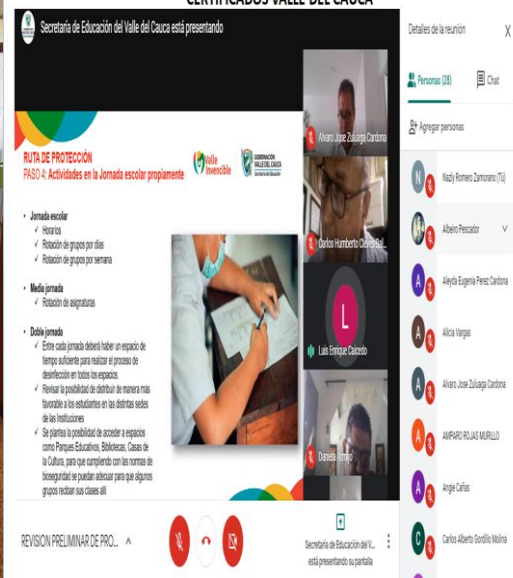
CERTIFICADOS VALLE DEL CAUCA

Secretaría de Educación del Valle del Cauca está presentando

Detalles de la reunión

X

Personas (28)

Chat

Agregar personas

RUTA DE PROTECCIÓN
PASO 4: Actividades en la Jornada escolar propiamente

Valle Invencible

GOBERNACIÓN VALLE DEL CAUCA

• Jornada escolar
✓ Horarios
✓ Rotación de grupos por días
✓ Rotación de grupos por semana

• Media jornada
✓ Rotación de asignaturas

• Doble jornada
✓ Entre cada jornada deberá haber un espacio de tiempo suficiente para realizar el proceso de desinfección en todos los espacios.
✓ Revisar la posibilidad de distribuir de manera más favorable a los estudiantes en las distintas sedes de las Instituciones
✓ Se plantea la posibilidad de acceder a espacios como Parques Educativos, Bibliotecas, Casas de la Cultura, para que cumpliendo con las normas de bioseguridad se puedan adecuar para que algunos grupos reciban sus clases all

Alvaro Jose Zuluaga Cardona

Carlos Humberto Cleves Bal...

L

Luis Enrique Caicedo

Daniela Araujo

Nazly Romero Zamorano (Tú)

Albeiro Pescador

Aleyda Eugenia Perez Cardona

Alicia Vargas

Alvaro Jose Zuluaga Cardona

AMPARO ROJAS MURILLO

Angie Cañas

Carlos Alberto Gordillo Molina

REVISION PRELIMINAR DE PRO...

Secretaría de Educación del V... está presentando su pantalla